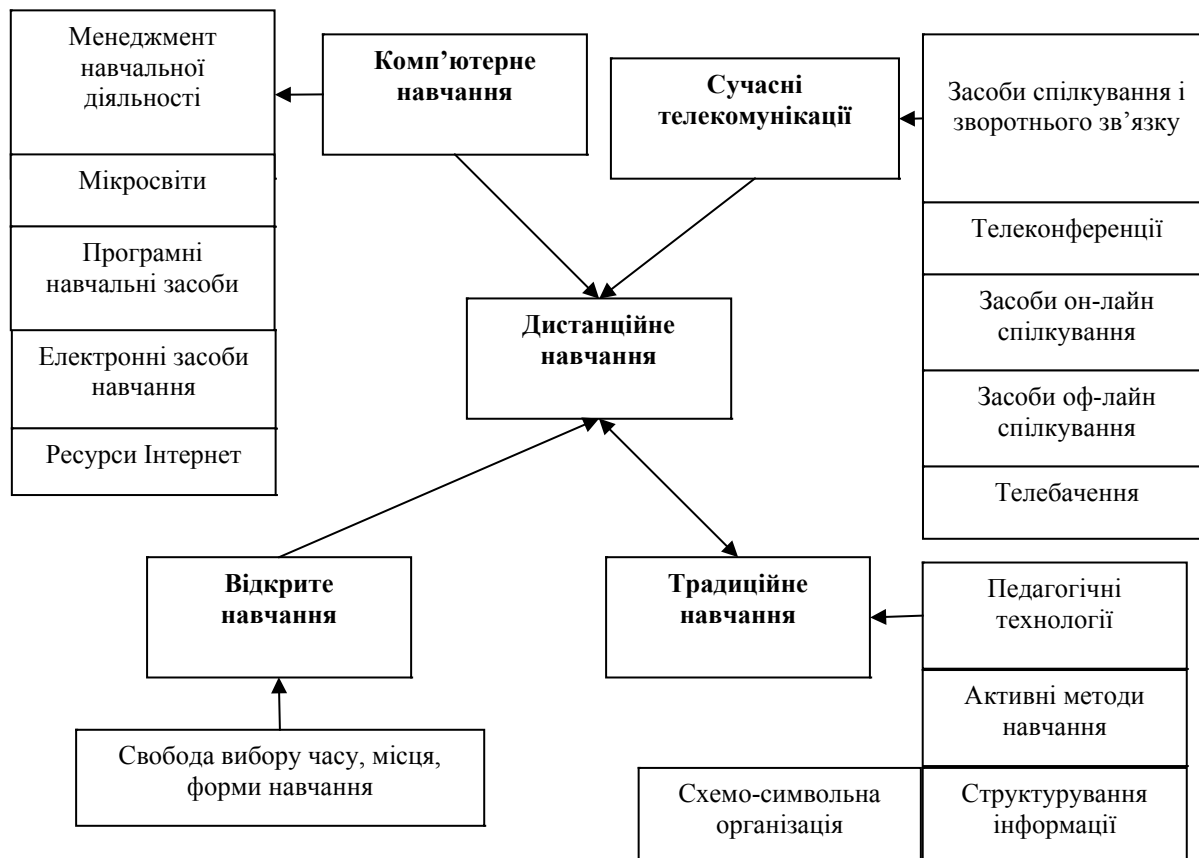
Менеджмент навчальної діяльності

Мікросвіти

Програмні навчальні засоби

Електронні засоби навчання

Ресурси Інтернет

**Комп'ютерне навчання**

**Сучасні телекомунікації**

Засоби спілкування і зворотнього зв'язку

Телеконференції

Засоби он-лайн спілкування

Засоби оф-лайн спілкування

Телебачення

**Дистанційне навчання**

**Відкрите навчання**

Свобода вибору часу, місця, форми навчання

**Традиційне навчання**

Педагогічні технології

Активні методи навчання

Схемо-символьна організація

Структурування інформації